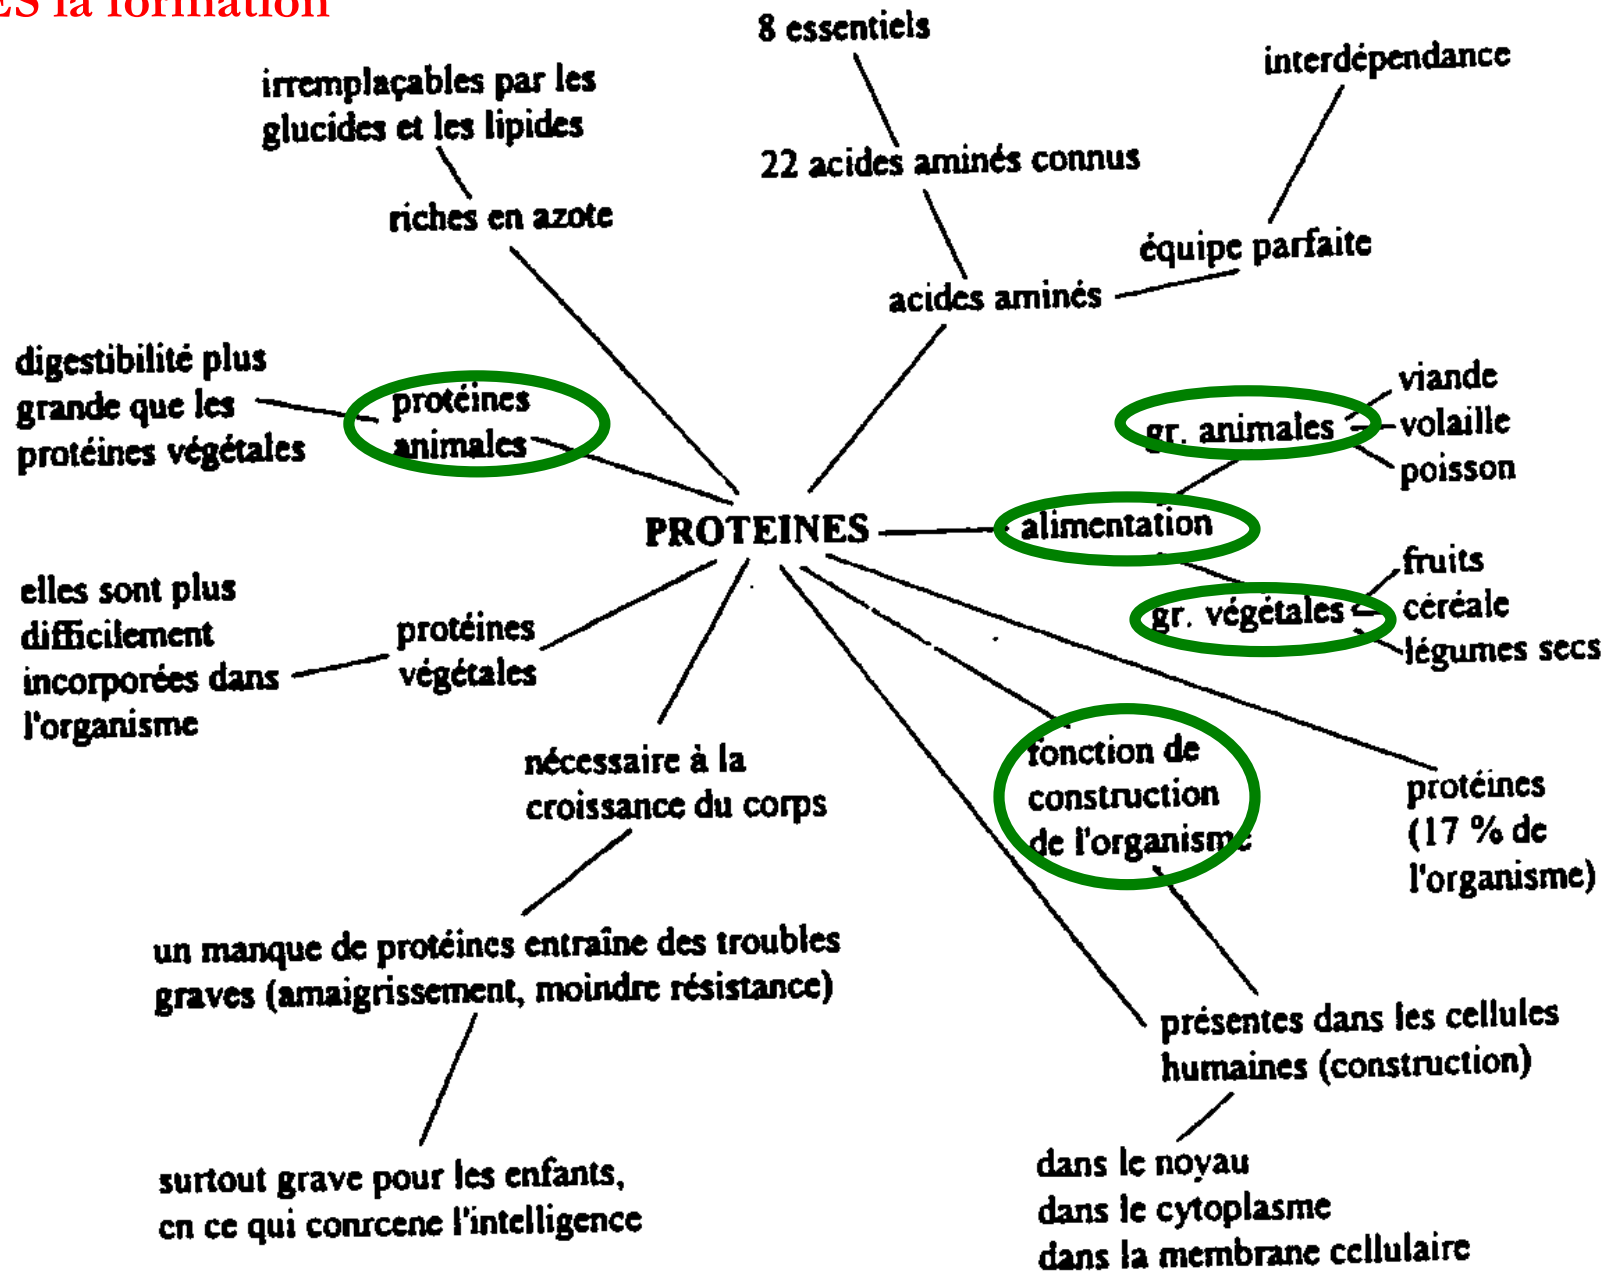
ES la formation

8 essentiels

irremplaçables par les glucides et les lipides

interdépendance

22 acides aminés connus

riches en azote

équipe parfaite

acides aminés

digestibilité plus grande que les protéines végétales

protéines animales

viande
volaille
poisson

gr. animales

PROTEINES

alimentation

fruits
céréale
légumes secs

gr. végétales

elles sont plus difficilement incorporées dans l'organisme

protéines végétales

nécessaire à la croissance du corps

fonction de construction de l'organisme

protéines (17 % de l'organisme)

un manque de protéines entraîne des troubles graves (amaigrissement, moindre résistance)

présentes dans les cellules humaines (construction)

surtout grave pour les enfants, en ce qui conrcene l'intelligence

dans le noyau
dans le cytoplasme
dans la membrane cellulaire